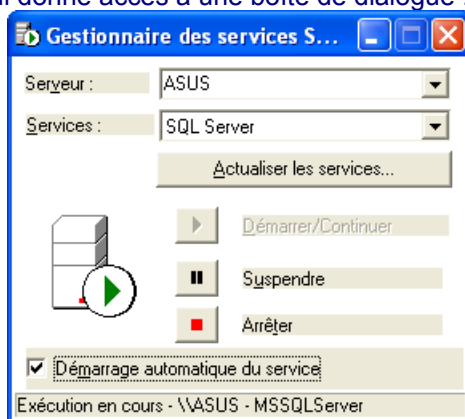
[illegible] donne accès à une boîte de dialogue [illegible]

Gestionnaire des services S...

Serveur : ASUS

Services : SQL Server

Actualiser les services...

Démarrer/Continuer

Suspendre

Arrêter

☑ Démarrage automatique du service

Exécution en cours - \\ASUS - MSSQLServer